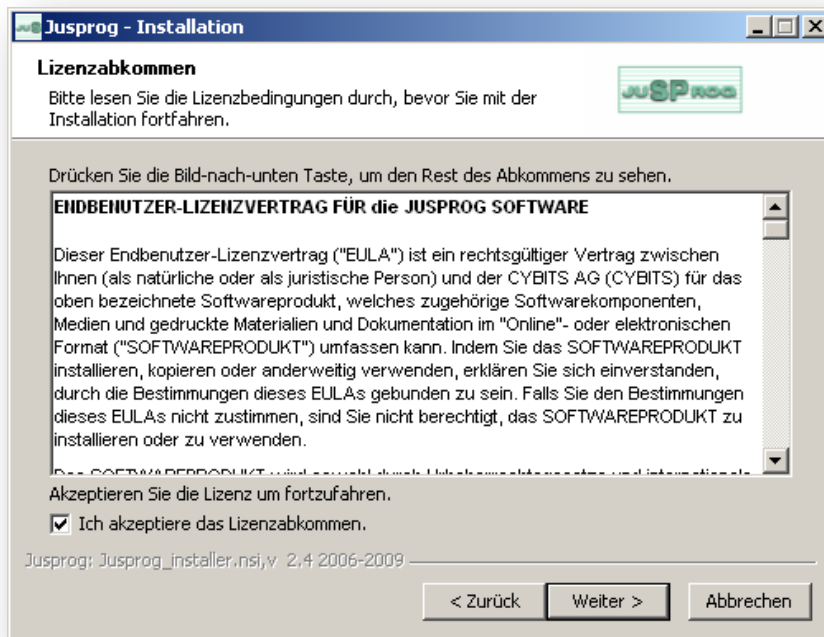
Jusprog - Installation

Lizenzabkommen

Bitte lesen Sie die Lizenzbedingungen durch, bevor Sie mit der Installation fortfahren.

JUSPROG

Drücken Sie die Bild-nach-unten Taste, um den Rest des Abkommens zu sehen.

ENDBENUTZER-LIZENZVERTRAG FÜR die JUSPROG SOFTWARE

Dieser Endbenutzer-Lizenzvertrag ("EULA") ist ein rechtsgültiger Vertrag zwischen Ihnen (als natürliche oder als juristische Person) und der CYBITS AG (CYBITS) für das oben bezeichnete Softwareprodukt, welches zugehörige Softwarekomponenten, Medien und gedruckte Materialien und Dokumentation im "Online"- oder elektronischen Format ("SOFTWAREPRODUKT") umfassen kann. Indem Sie das SOFTWAREPRODUKT installieren, kopieren oder anderweitig verwenden, erklären Sie sich einverstanden, durch die Bestimmungen dieses EULAs gebunden zu sein. Falls Sie den Bestimmungen dieses EULAs nicht zustimmen, sind Sie nicht berechtigt, das SOFTWAREPRODUKT zu installieren oder zu verwenden.

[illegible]

Akzeptieren Sie die Lizenz um fortzufahren.

Ich akzeptiere das Lizenzabkommen.

Jusprog: Jusprog_installer.nsi,v 2.4 2006-2009

< Zurück Weiter > Abbrechen